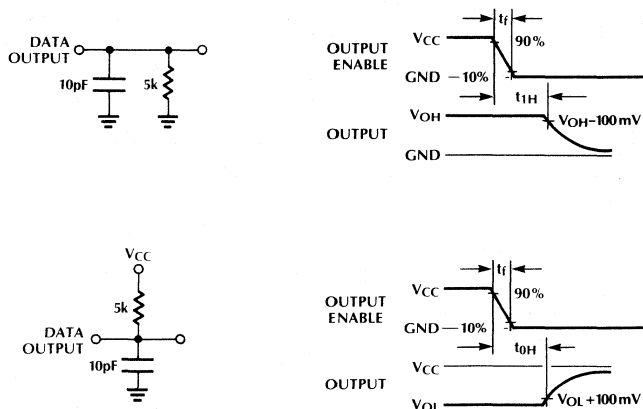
DATA OUTPUT

10pF

5k

OUTPUT ENABLE

$V_{CC}$

$t_f$

90%

GND — 10%

$t_{1H}$

OUTPUT

$V_{OH}$

$V_{OH}$–100 mV

GND

$V_{CC}$

5k

DATA OUTPUT

10pF

OUTPUT ENABLE

$V_{CC}$

$t_f$

90%

GND — 10%

$t_{0H}$

OUTPUT

$V_{CC}$

$V_{OL}$

$V_{OL}$ + 100 mV